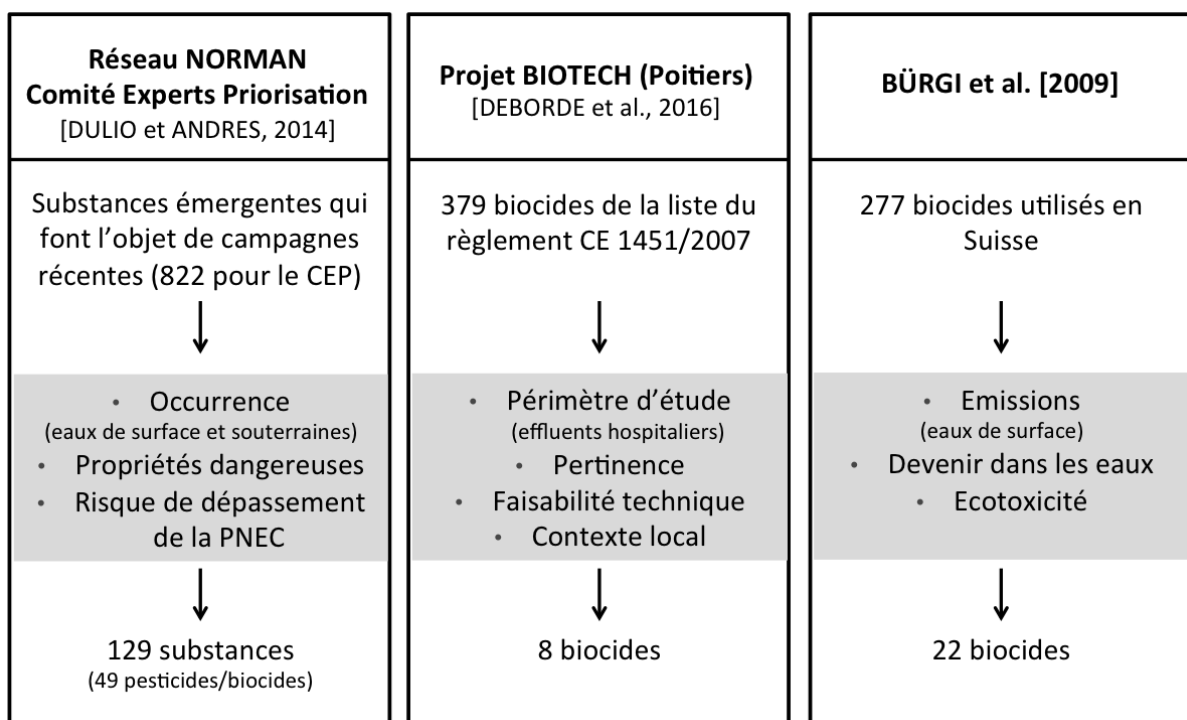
**Réseau NORMAN Comité Experts Priorisation**
[DULIO et ANDRES, 2014]

Substances émergentes qui font l'objet de campagnes récentes (822 pour le CEP)

- Occurrence
(eaux de surface et souterraines)
- Propriétés dangereuses
- Risque de dépassement de la PNEC

129 substances
(49 pesticides/biocides)

**Projet BIOTECH (Poitiers)**
[DEBORDE et al., 2016]

379 biocides de la liste du règlement CE 1451/2007

- Périmètre d'étude
(effluents hospitaliers)
- Pertinence
- Faisabilité technique
- Contexte local

8 biocides

**BÜRGI et al. [2009]**

277 biocides utilisés en Suisse

- Emissions
(eaux de surface)
- Devenir dans les eaux
- Ecotoxicité

22 biocides